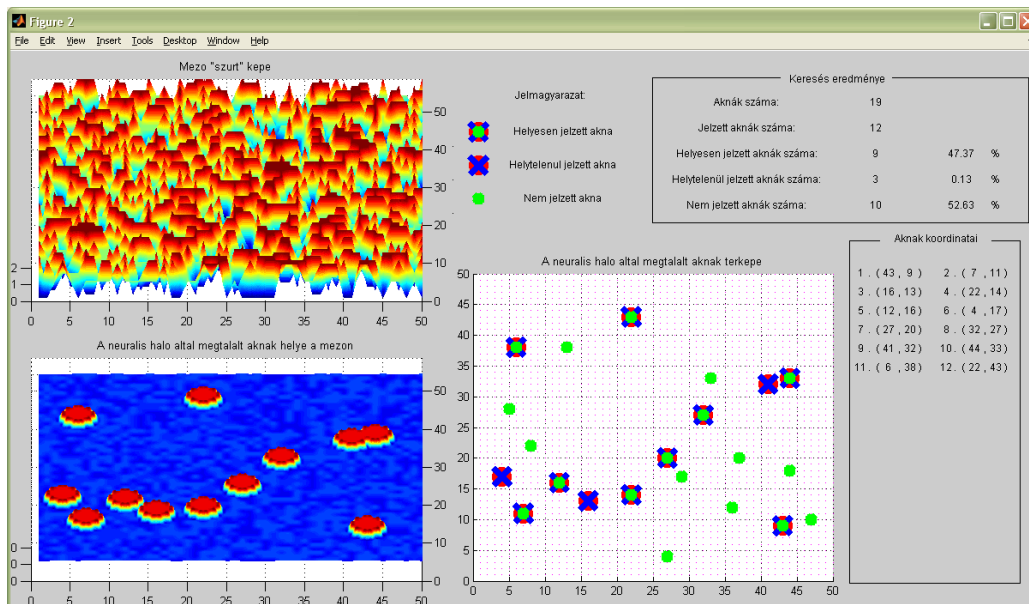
Figure 2

File Edit View Insert Tools Desktop Window Help

Mezo "szurt" kepe

2
1
0

50
40
30
20
10
0

0 5 10 15 20 25 30 35 40 45 50

Jelmagyarazat:

Helyesen jelzett akna

Helytelenul jelzett akna

Nem jelzett akna

Keresés eredménye

| | | | |
|---|---|---|---|
| Aknák száma: | 19 | | |
| Jelzett aknák száma: | 12 | | |
| Helyesen jelzett aknák száma: | 9 | 47.37 | % |
| Helytelenül jelzett aknák száma: | 3 | 0.13 | % |
| Nem jelzett aknák száma: | 10 | 52.63 | % |

A neuralis halo altal megtalalt aknak helye a mezon

0
0
0

50
40
30
20
10
0

0 5 10 15 20 25 30 35 40 45 50

A neuralis halo altal megtalalt aknak terkepe

50
45
40
35
30
25
20
15
10
5
0

0 5 10 15 20 25 30 35 40 45 50

Aknak koordinatai

1 . ( 43 , 9 ) 2 . ( 7 , 11 )
3 . ( 16 , 13 ) 4 . ( 22 , 14 )
5 . ( 12 , 16 ) 6 . ( 4 , 17 )
7 . ( 27 , 20 ) 8 . ( 32 , 27 )
9 . ( 41 , 32 ) 10 . ( 44 , 33 )
11 . ( 6 , 38 ) 12 . ( 22 , 43 )